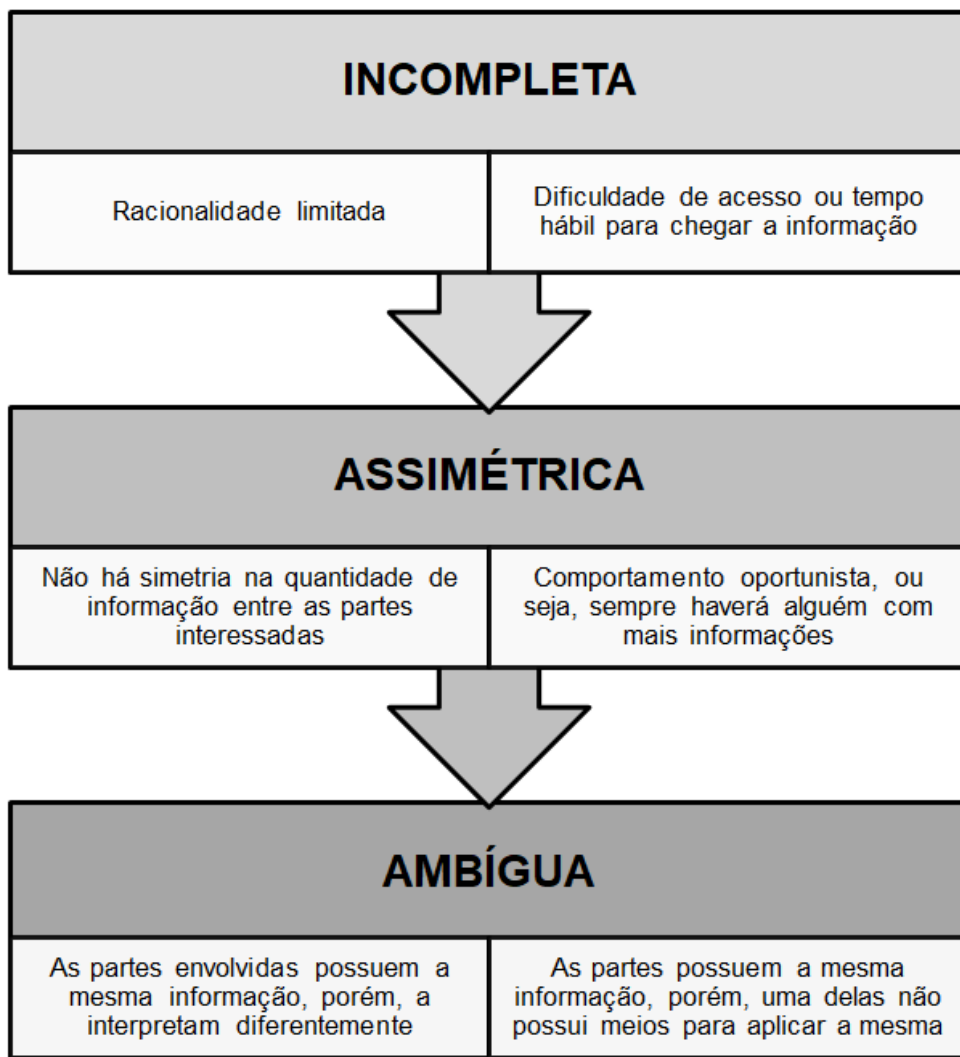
INCOMPLETA

Racionalidade limitada

Dificuldade de acesso ou tempo hábil para chegar a informação

ASSIMÉTRICA

Não há simetria na quantidade de informação entre as partes interessadas

Comportamento oportunista, ou seja, sempre haverá alguém com mais informações

AMBÍGUA

As partes envolvidas possuem a mesma informação, porém, a interpretam diferentemente

As partes possuem a mesma informação, porém, uma delas não possui meios para aplicar a mesma